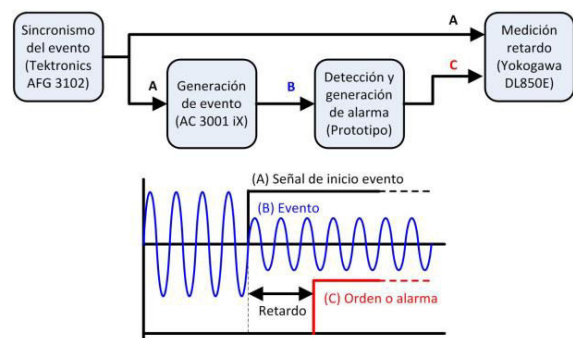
Sincronismo del evento (Tektronics AFG 3102)

A

A

Generación de evento (AC 3001 iX)

B

Detección y generación de alarma (Prototipo)

C

Medición retardo (Yokogawa DL850E)

(A) Señal de inicio evento

(B) Evento

Retardo

(C) Orden o alarma